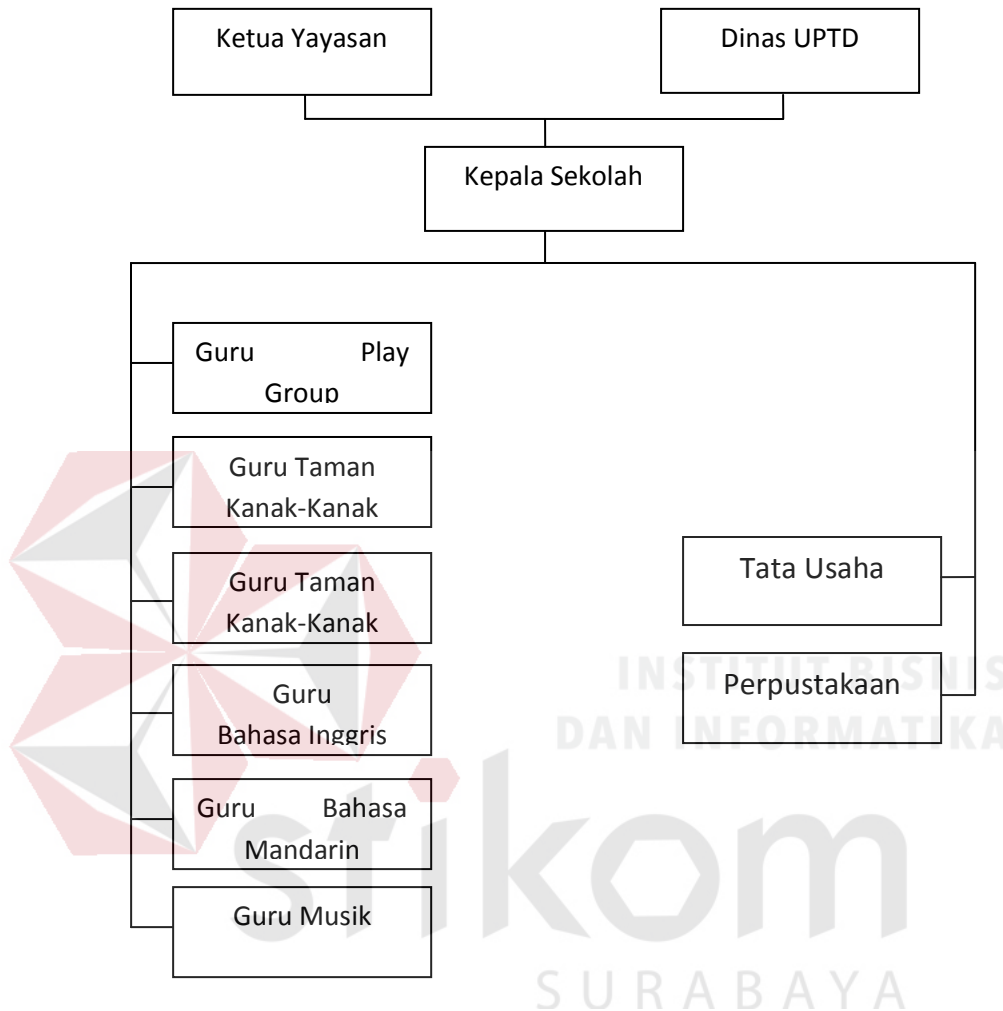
Ketua Yayasan

Dinas UPTD

Kepala Sekolah

Guru Play Group

Guru Taman Kanak-Kanak

Guru Taman Kanak-Kanak

Guru Bahasa Inggris

Guru Bahasa Mandarin

Guru Musik

Tata Usaha

Perpustakaan

INSTITUT BISNIS DAN INFORMATIKA

stikom

SURABAYA